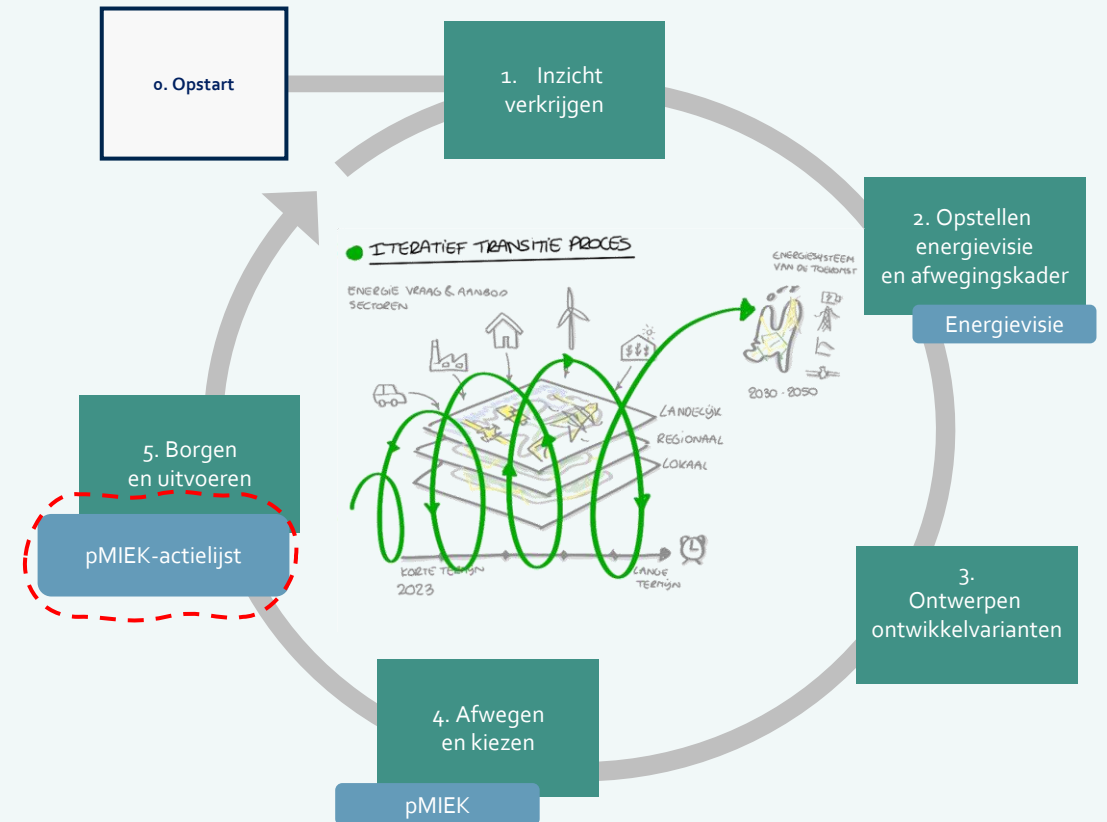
0. Opstart

1. Inzicht verkrijgen

2. Opstellen energievisie en afwegingskader

Energievisie

ITERATIEF TRANSITIE PROCES

ENERGIE VRAAG & AANBOD SECTOREN

ENERGIESYSTEEM VAN DE TOEKOMST

2030 - 2050

LANDELIJK

REGIONAAL

LOKAAL

KORTE TERMIJN 2023

LANGE TERMIJN

5. Borgen en uitvoeren

pMIEK-actielijst

3. Ontwerpen ontwikkelvarianten

4. Afwegen en kiezen

pMIEK